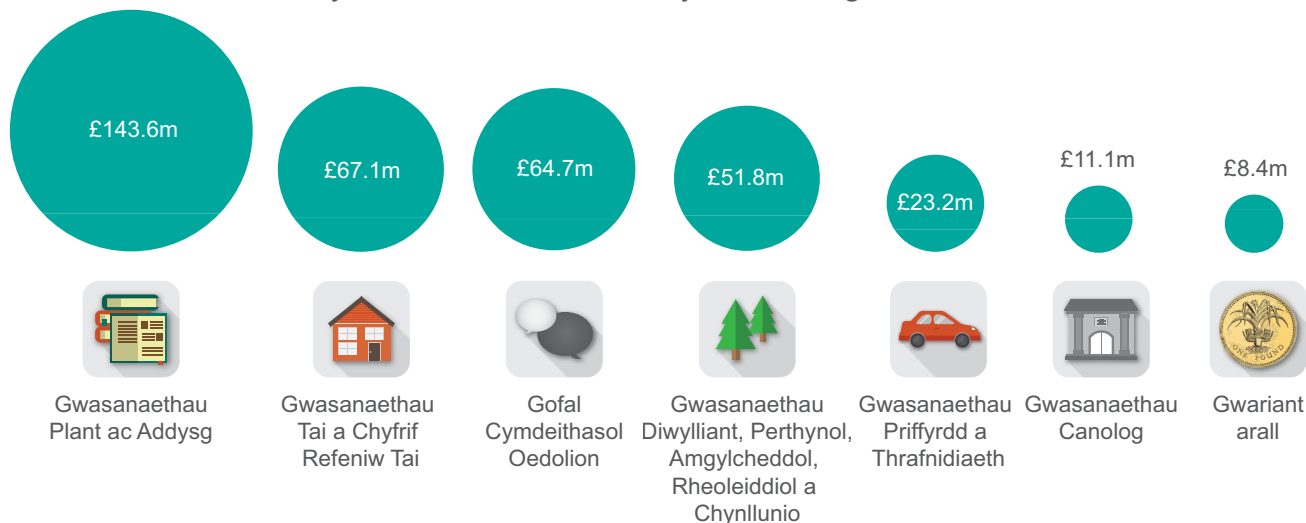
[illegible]

£143.6m

Gwasanaethau Plant ac Addysg

£67.1m

Gwasanaethau Tai a Chyfrif Refeniw Tai

£64.7m

Gofal Cymdeithasol Oedolion

£51.8m

Gwasanaethau Diwylliant, Perthynol, Amgylcheddol, Rheoleiddiol a Chynllunio

£23.2m

Gwasanaethau Priffyrdd a Thrafnidiaeth

£11.1m

Gwasanaethau Canolog

£8.4m

Gwariant arall